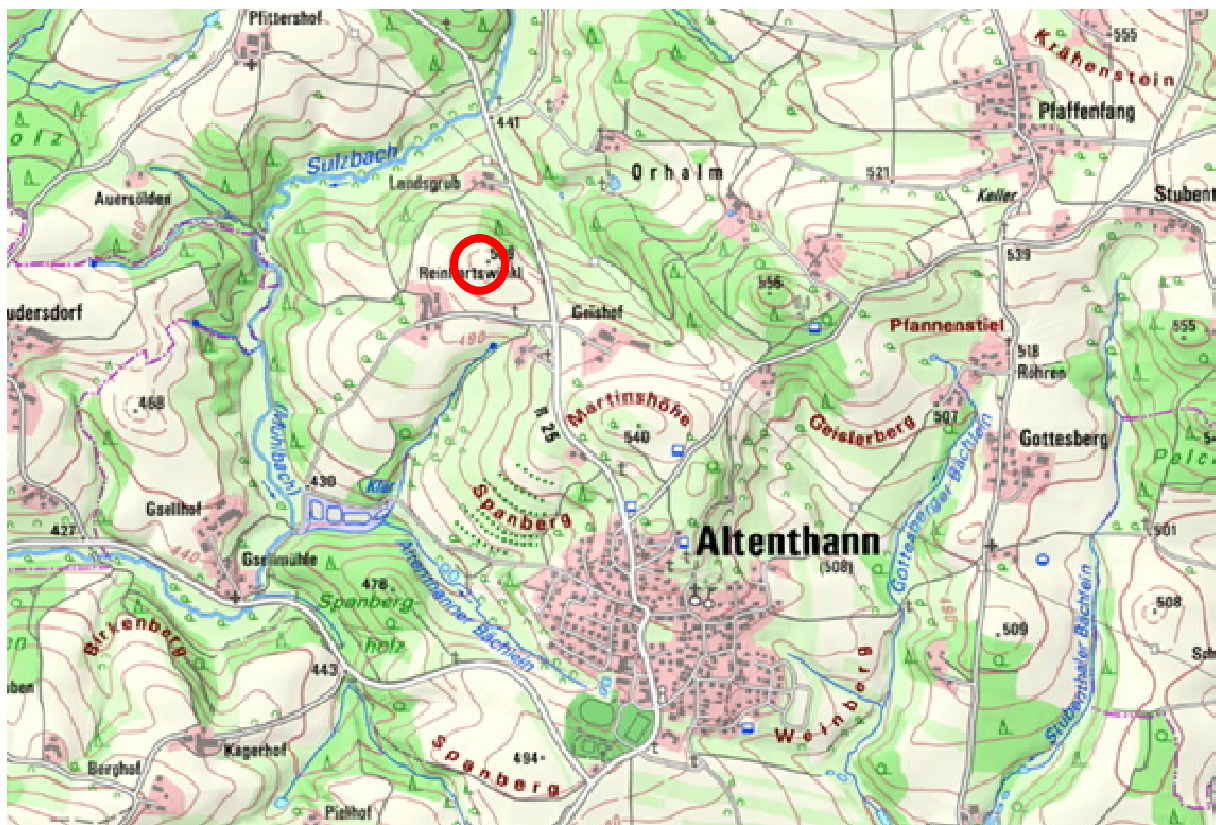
Pfitterhof
555
Krähenstein
Pfaffenfang
441
olz
Sulzbach
Orhalm
521
Lendsgrub
Auersölden
Keller
Stubent
539
Reinhartswinkl
556
udersdorf
Geishof
555
Pfannenstiel
518
Röhren
468
Martinshöhe
Geisterberg
507
Aschbach
R 25
540
Gottesberg
430
Klär
Spanberg
Gaulhof
427
Altenthann
(508)
Gottesberger Bächlein
501
Gschmühle
478
Altenthanner Bächlein
Spanberg
Holz
508
509
Birkenberg
443
Weinberg
Stubenthaler Bächlein
ben
Kagerhof
Berghof
Spanberg
494
Pichhof
Sch